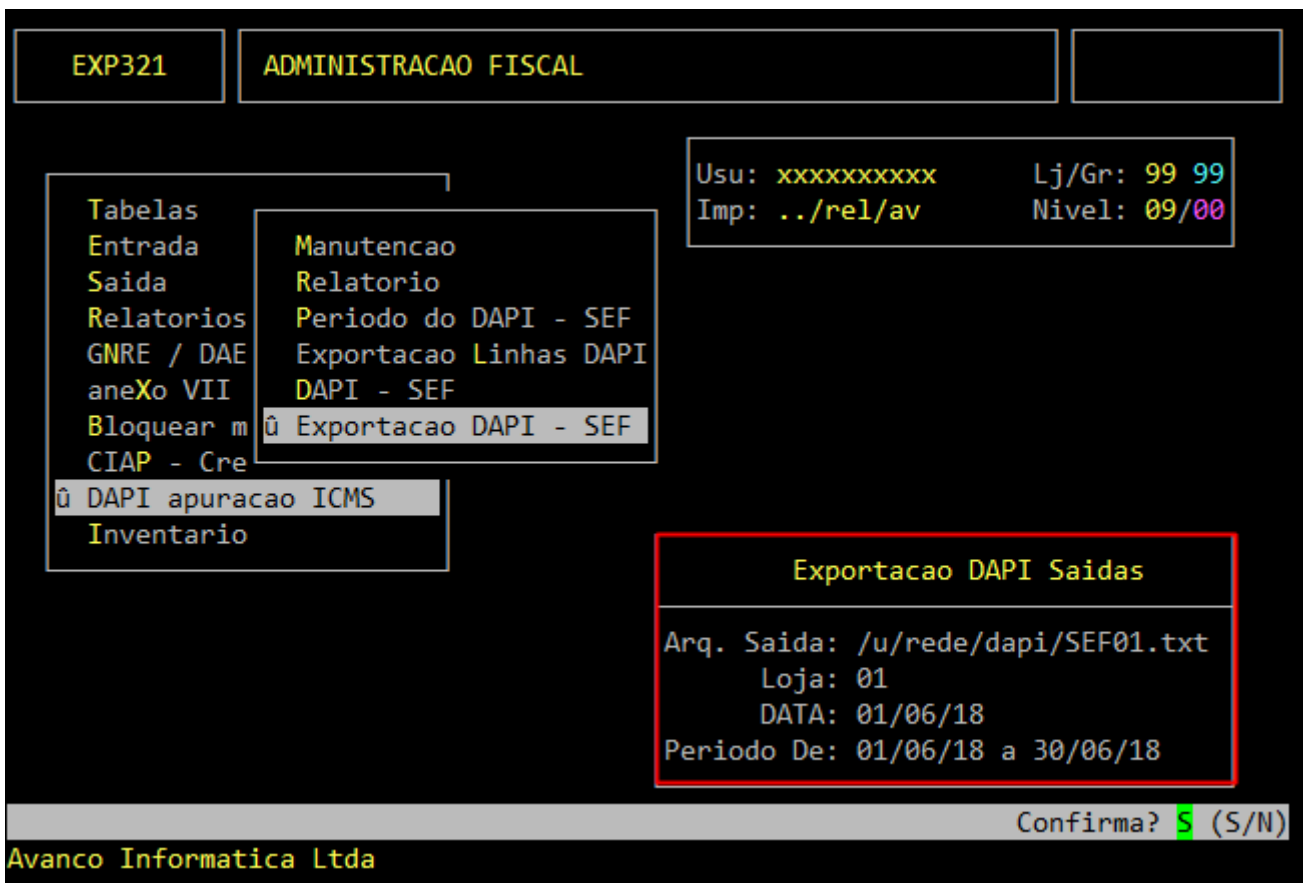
EXP321

ADMINISTRACAO FISCAL

Usu: xxxxxxxxxx
Lj/Gr: 99 99
Imp: ../rel/av
Nivel: 09/00

Tabelas
Entrada
Saida
Relatorios
GNRE / DAE
aneXo VII
Bloquear m
CIAP - Cre
û DAPI apuracao ICMS
Inventario

Manutencao
Relatorio
Periodo do DAPI - SEF
Exportacao Linhas DAPI
DAPI - SEF
û Exportacao DAPI - SEF

Exportacao DAPI Saidas

Arq. Saida: /u/rede/dapi/SEF01.txt
Loja: 01
DATA: 01/06/18
Periodo De: 01/06/18 a 30/06/18

Confirma? S (S/N)

Avanco Informatica Ltda